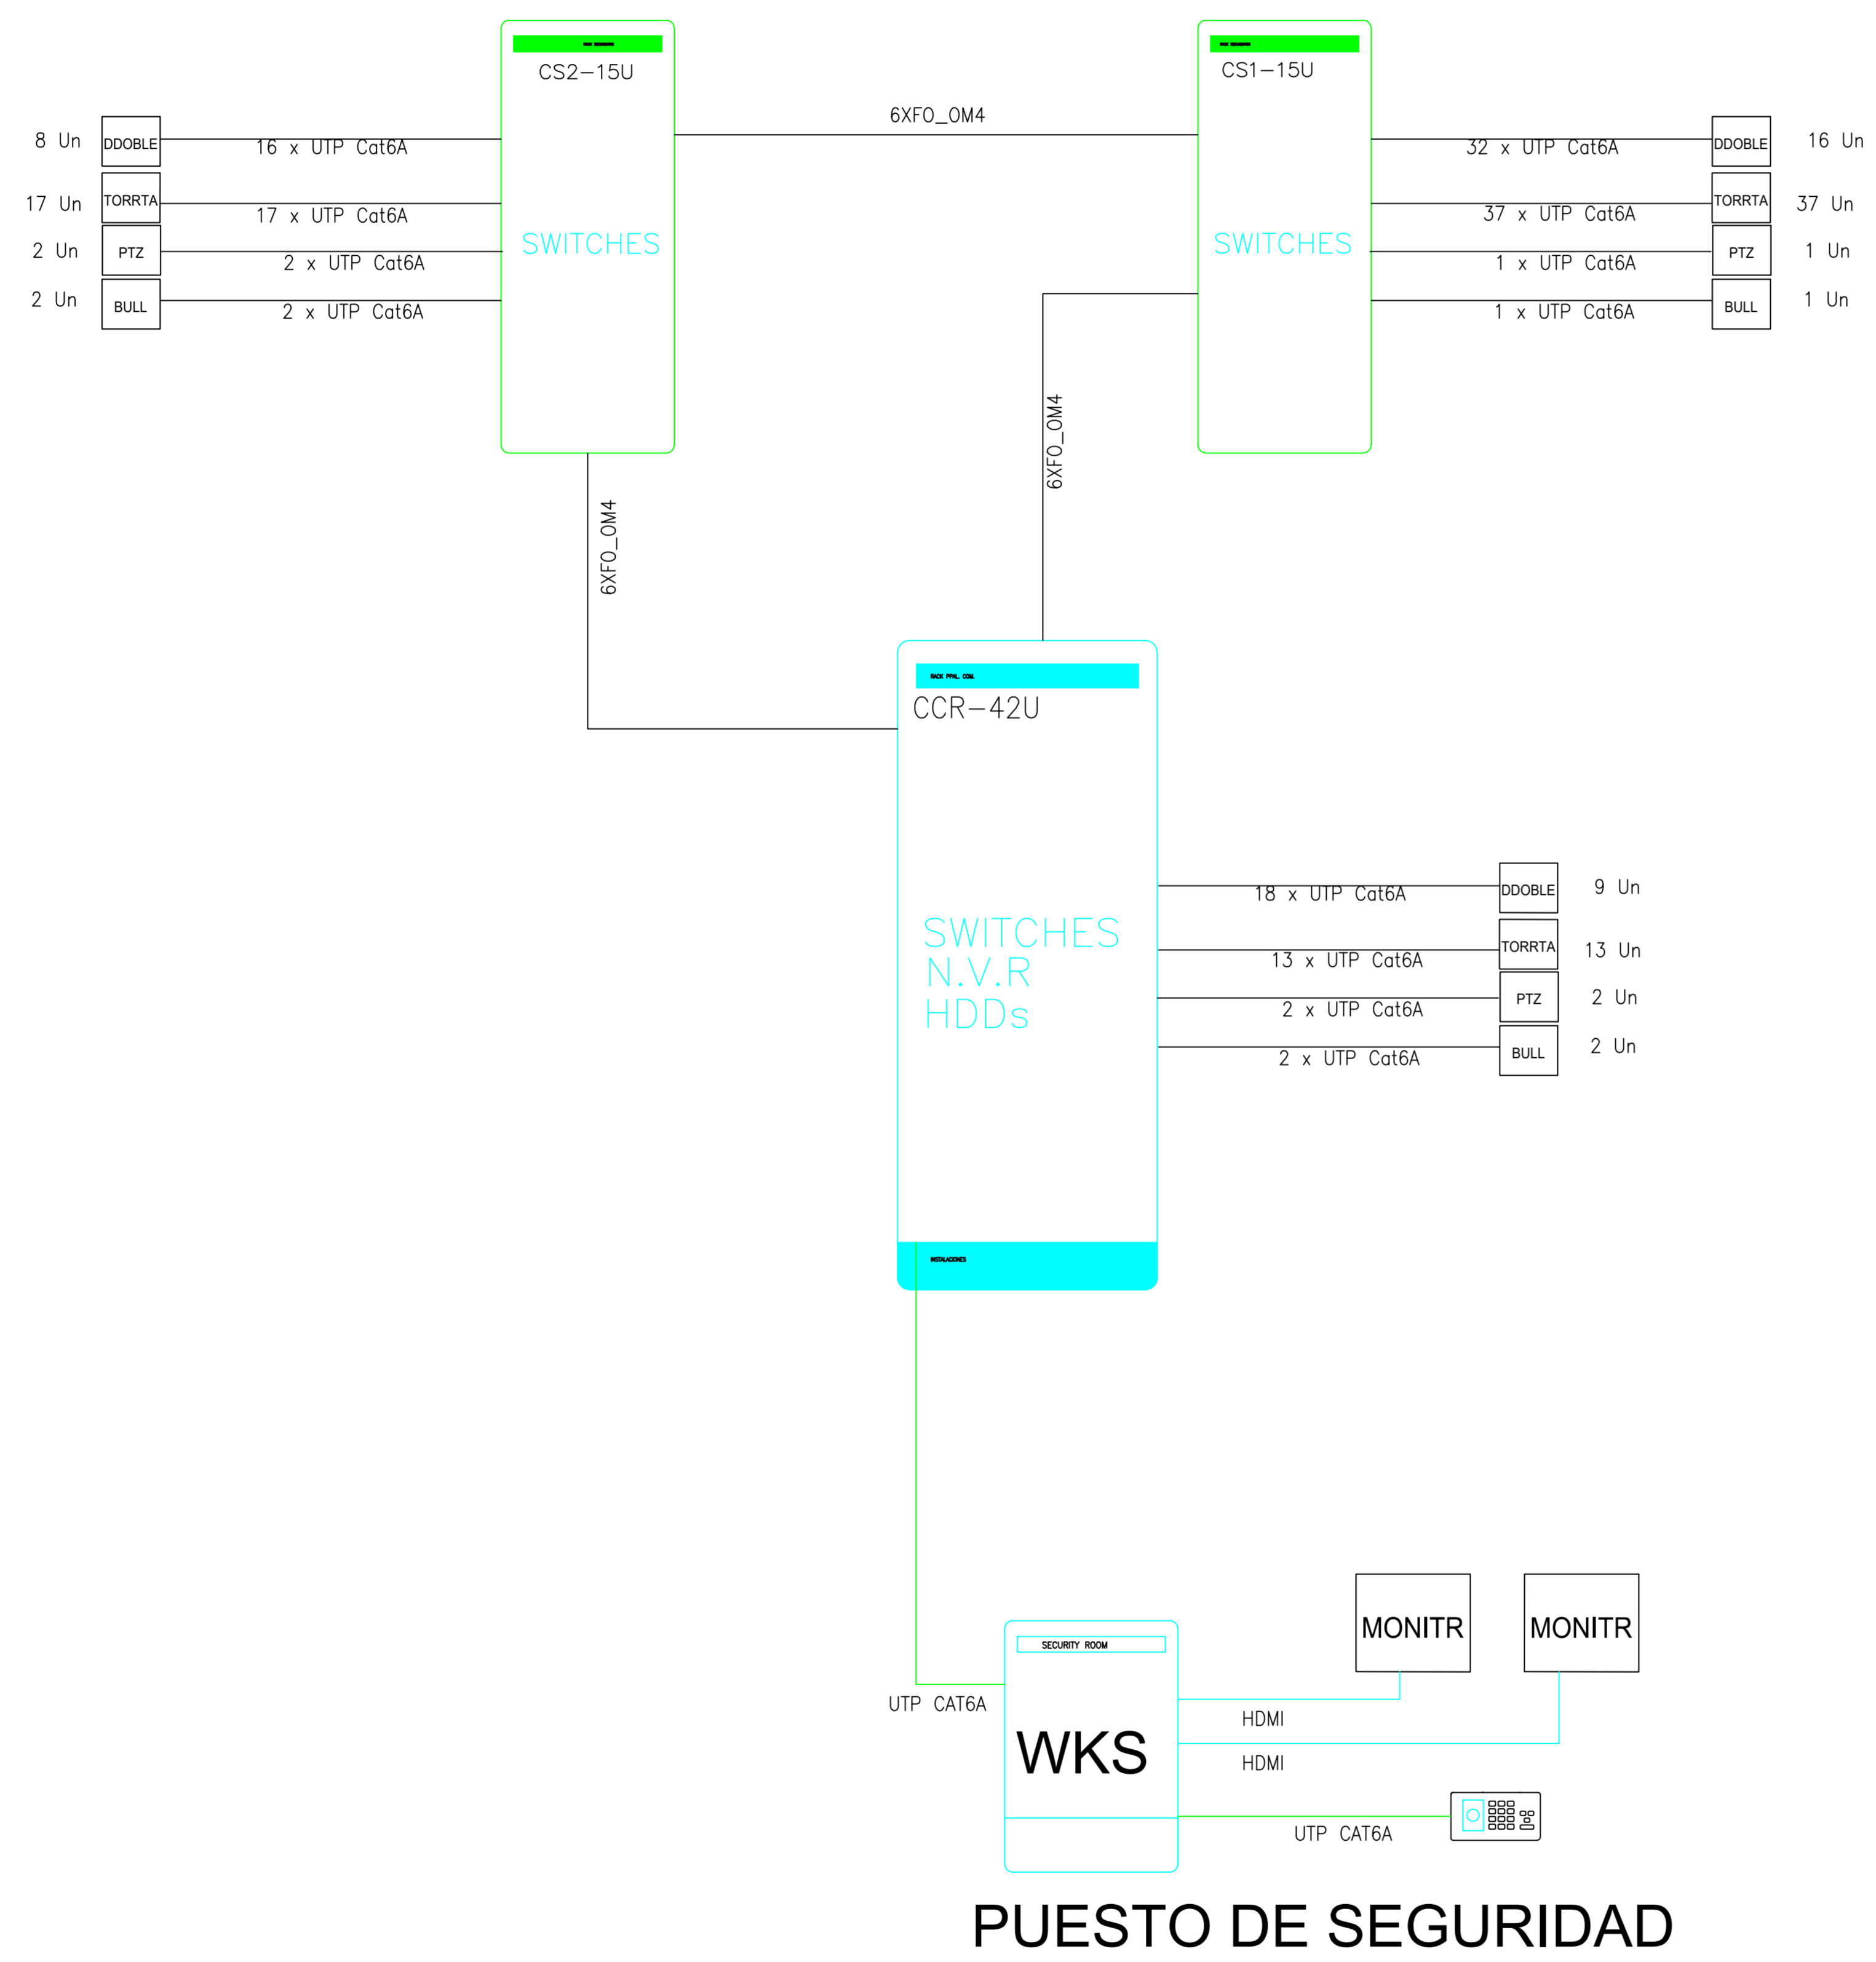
CS2–15U

SWITCHES

CS1–15U

SWITCHES

6XFO_OM4

8 Un
DDOBLE
16 x UTP Cat6A

17 Un
TORRTA
17 x UTP Cat6A

2 Un
PTZ
2 x UTP Cat6A

2 Un
BULL
2 x UTP Cat6A

32 x UTP Cat6A
DDOBLE
16 Un

37 x UTP Cat6A
TORRTA
37 Un

1 x UTP Cat6A
PTZ
1 Un

1 x UTP Cat6A
BULL
1 Un

6XFO_OM4

6XFO_OM4

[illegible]

CCR–42U

SWITCHES
N.V.R
HDDs

18 x UTP Cat6A
DDOBLE
9 Un

13 x UTP Cat6A
TORRTA
13 Un

2 x UTP Cat6A
PTZ
2 Un

2 x UTP Cat6A
BULL
2 Un

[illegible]

MONITR

MONITR

SECURITY ROOM

UTP CAT6A

WKS

HDMI

HDMI

UTP CAT6A

PUESTO DE SEGURIDAD